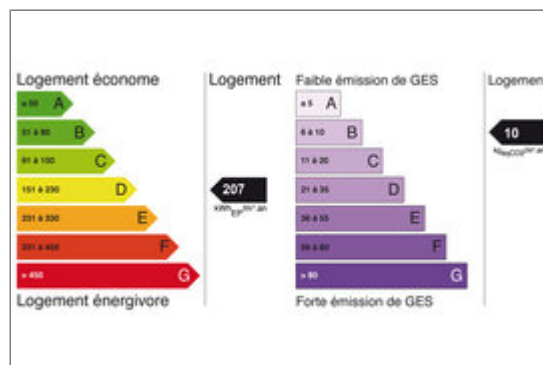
Logement économe

≤ 50 A

51 à 90 B

91 à 150 C

151 à 230 D

231 à 330 E

331 à 450 F

> 450 G

Logement énergivore

Logement

207

kWh$_{EP}$/m².an

Faible émission de GES

≤ 5 A

6 à 10 B

11 à 20 C

21 à 35 D

36 à 55 E

56 à 80 F

> 80 G

Forte émission de GES

Logemen

10

kg$_{éqCO2}$/m².an